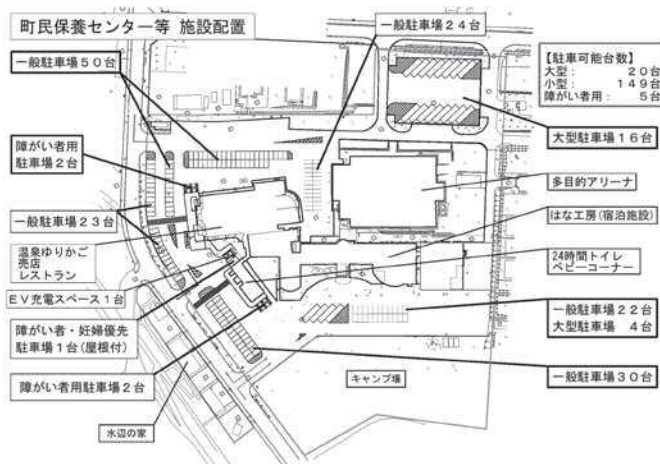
町民保養センター等 施設配置

一般駐車場２４台

【駐車可能台数】
大型：　２０台
小型：　１４９台
障がい者用：　５台

一般駐車場５０台

大型駐車場１６台

障がい者用
駐車場２台

多目的アリーナ

一般駐車場２３台

はなエ房（宿泊施設）

温泉ゆりかご
売店
レストラン

24時間トイレ
ベビーコーナー

ＥＶ充電スペース１台

障がい者・妊婦優先
駐車場１台（屋根付）

一般駐車場２２台
大型駐車場　４台

キャンプ場

障がい者用駐車場２台

一般駐車場３０台

水辺の家